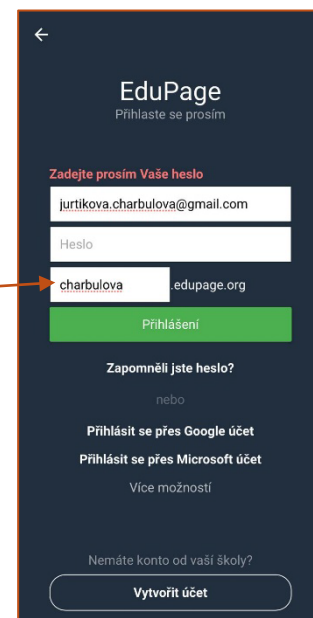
EduPage
Přihlaste se prosím

Zadejte prosím Vaše heslo

jurtikova.charbulova@gmail.com

Heslo

charbulova .edupage.org

Přihlášení

Zapomněli jste heslo?

nebo

Přihlásit se přes Google účet

Přihlásit se přes Microsoft účet

Více možností

Nemáte konto od vaší školy?

Vytvořit účet